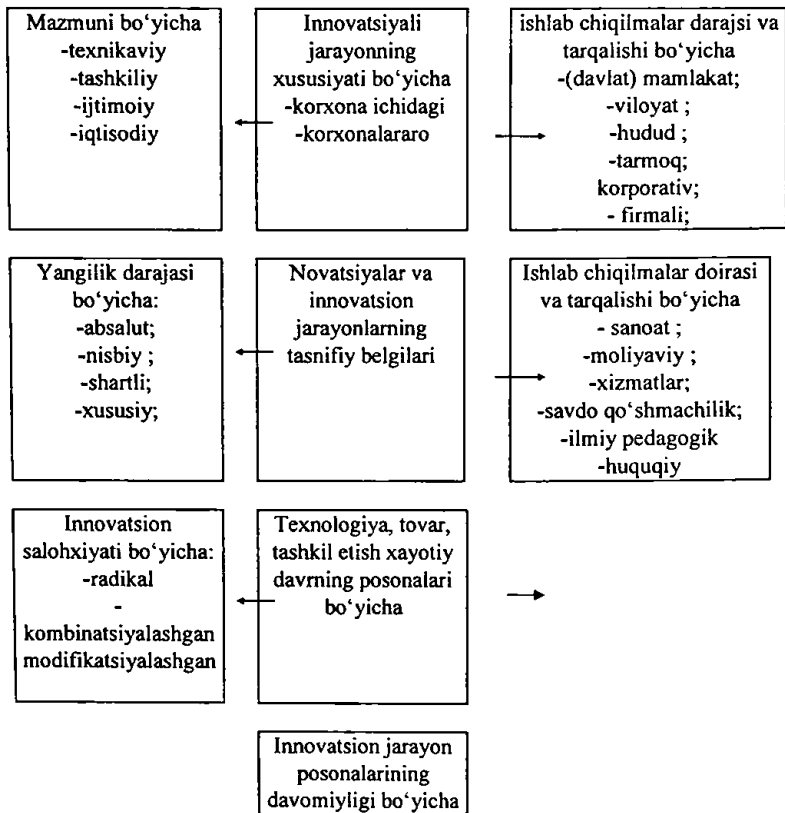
Mazmuni bo'yicha
-texnikaviy
-tashkiliy
-ijtimoiy
-iqtisodiy

Innovatsiyali jarayonning xususiyati bo'yicha
-korxona ichidagi
-korxonalararo

ishlab chiqilmalar darajsi va tarqalishi bo'yicha
-(davlat) mamlakat;
-viloyat ;
-hudud ;
-tarmoq;
korporativ;
- firmali;

Yangilik darajasi bo'yicha:
-absalut;
-nisbiy ;
-shartli;
-xususiy;

Novatsiyalar va innovatsion jarayonlarning tasnifiy belgilari

Ishlab chiqilmalar doirasi va tarqalishi bo'yicha
- sanoat ;
-moliyaviy ;
-xizmatlar;
-savdo qo'shmachilik;
-ilmiy pedagogik
-huquqiy

Innovatsion salohxiyati bo'yicha:
-radikal
-
kombinatsiyalashgan
modifikatsiyalashgan

Texnologiya, tovar, tashkil etish xayotiy davrning posonalari bo'yicha

Innovatsion jarayon posonalarining davomiyligi bo'yicha